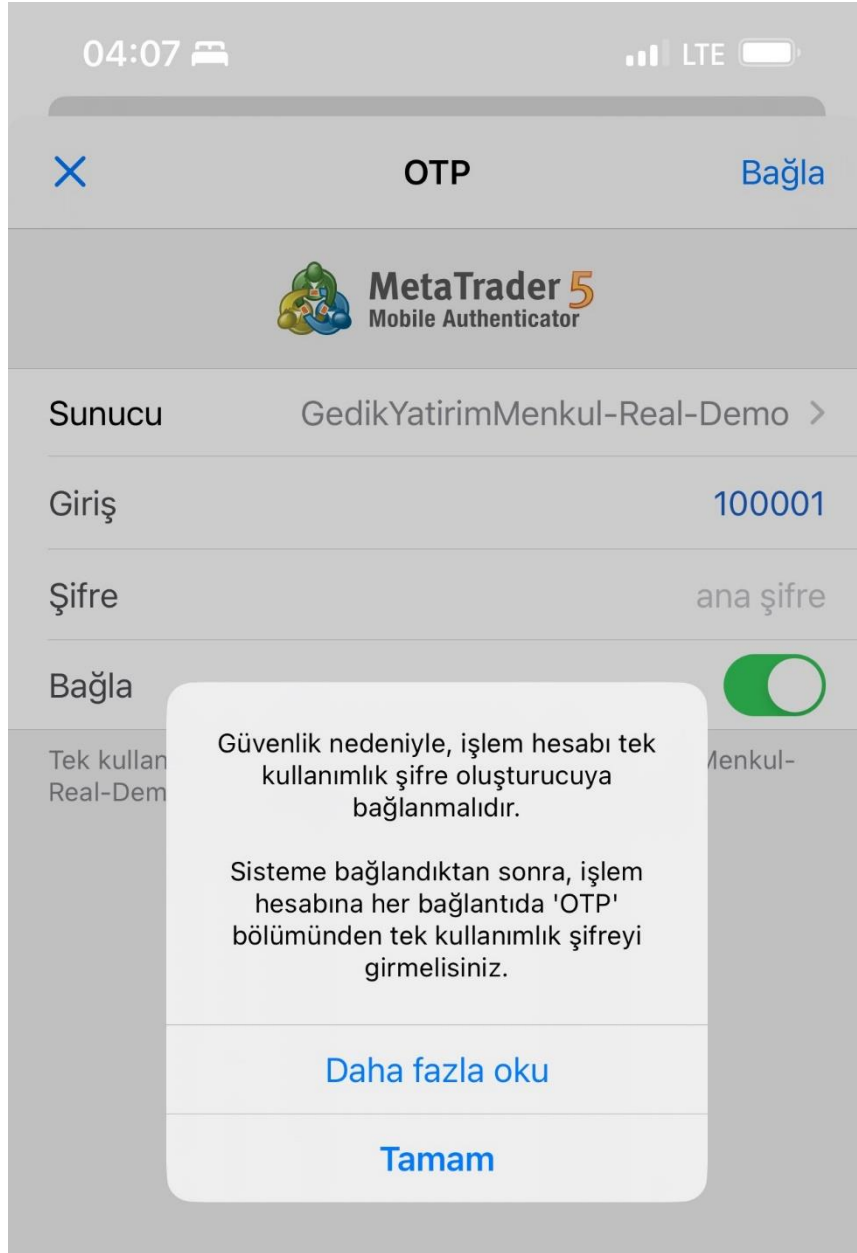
04:07 LTE

X OTP Bağla

MetaTrader 5
Mobile Authenticator

Sunucu GedikYatirimMenkul-Real-Demo >

Giriş 100001

Şifre ana şifre

Bağla

Tek kullan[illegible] Menkul-Real-Dem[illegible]

Güvenlik nedeniyle, işlem hesabı tek kullanımlık şifre oluşturucuya bağlanmalıdır.

Sisteme bağlandıktan sonra, işlem hesabına her bağlantıda 'OTP' bölümünden tek kullanımlık şifreyi girmelisiniz.

Daha fazla oku

Tamam